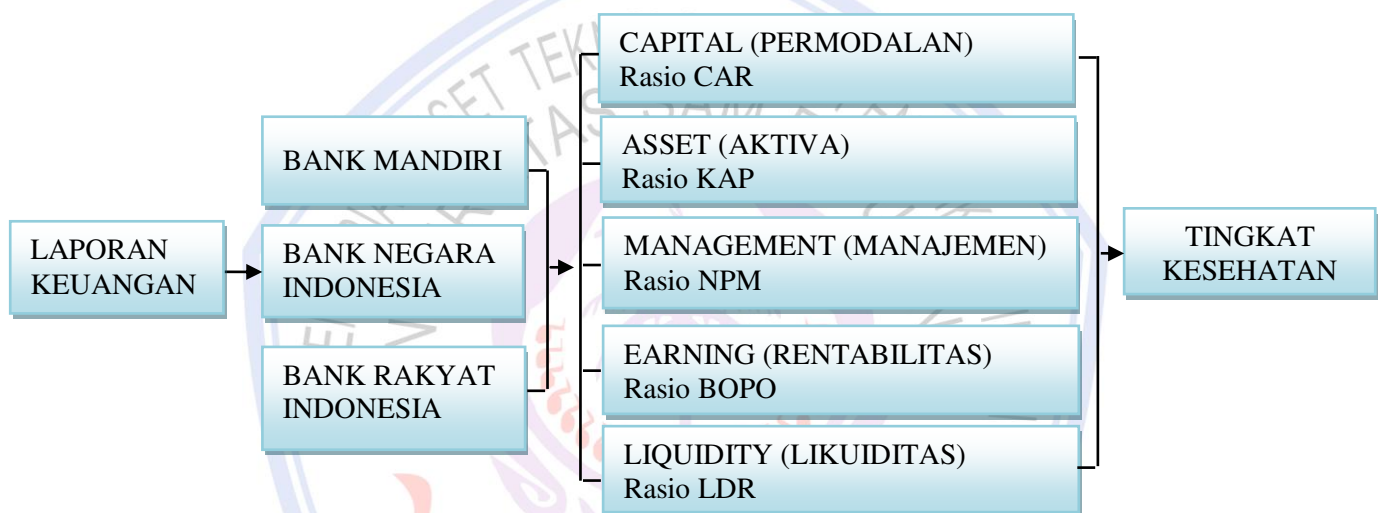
LAPORAN KEUANGAN

BANK MANDIRI

BANK NEGARA INDONESIA

BANK RAKYAT INDONESIA

CAPITAL (PERMODALAN)
Rasio CAR

ASSET (AKTIVA)
Rasio KAP

MANAGEMENT (MANAJEMEN)
Rasio NPM

EARNING (RENTABILITAS)
Rasio BOPO

LIQUIDITY (LIKUIDITAS)
Rasio LDR

TINGKAT KESEHATAN